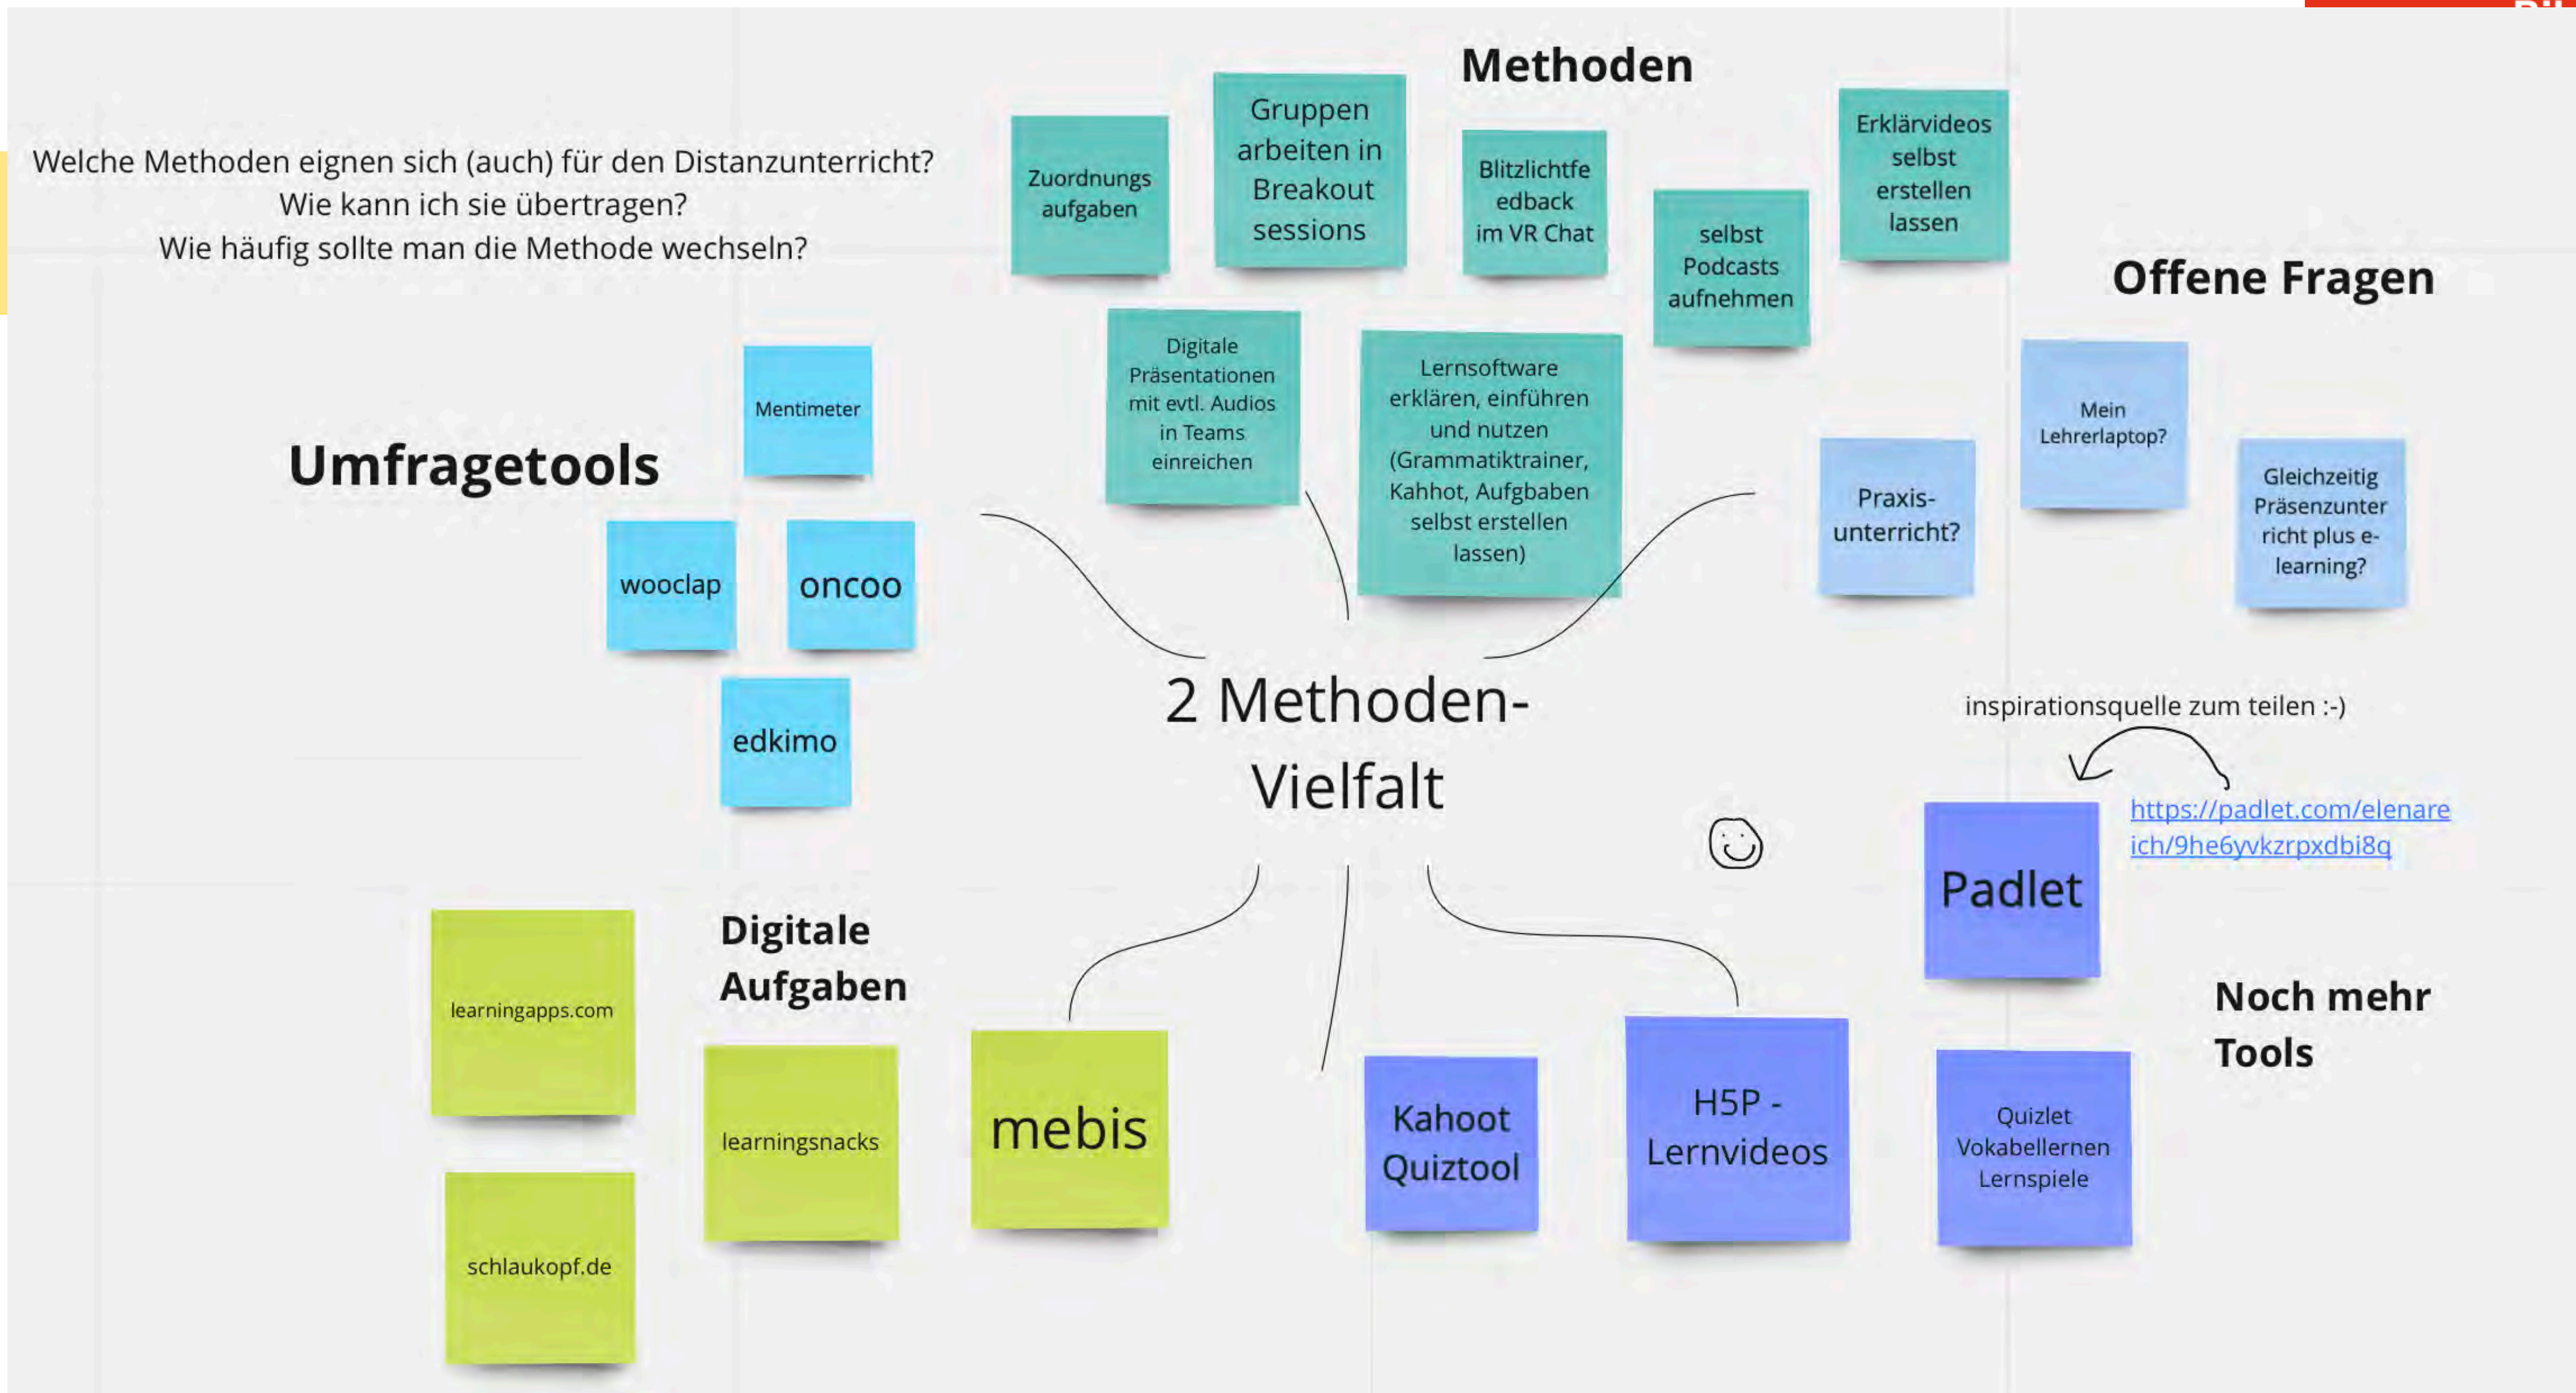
Methoden

Welche Methoden eignen sich (auch) für den Distanzunterricht?
Wie kann ich sie übertragen?
Wie häufig sollte man die Methode wechseln?

Zuordnungs aufgaben

Gruppen arbeiten in Breakout sessions

Blitzlichtfe edback im VR Chat

selbst Podcasts aufnehmen

Erklärvideos selbst erstellen lassen

Digitale Präsentationen mit evtl. Audios in Teams einreichen

Lernsoftware erklären, einführen und nutzen (Grammatiktrainer, Kahhot, Aufgbaben selbst erstellen lassen)

Offene Fragen

Mein Lehrerlaptop?

Praxis-unterricht?

Gleichzeitig Präsenzunter richt plus e-learning?

Umfragetools

Mentimeter

wooclap

oncoo

edkimo

2 Methoden-Vielfalt

inspirationsquelle zum teilen :-)

https://padlet.com/elenareich/9he6yvkzrpxdbi8q

Padlet

Noch mehr Tools

Digitale Aufgaben

learningapps.com

learningsnacks

mebis

schlaukopf.de

Kahoot Quiztool

H5P - Lernvideos

Quizlet Vokabellernen Lernspiele